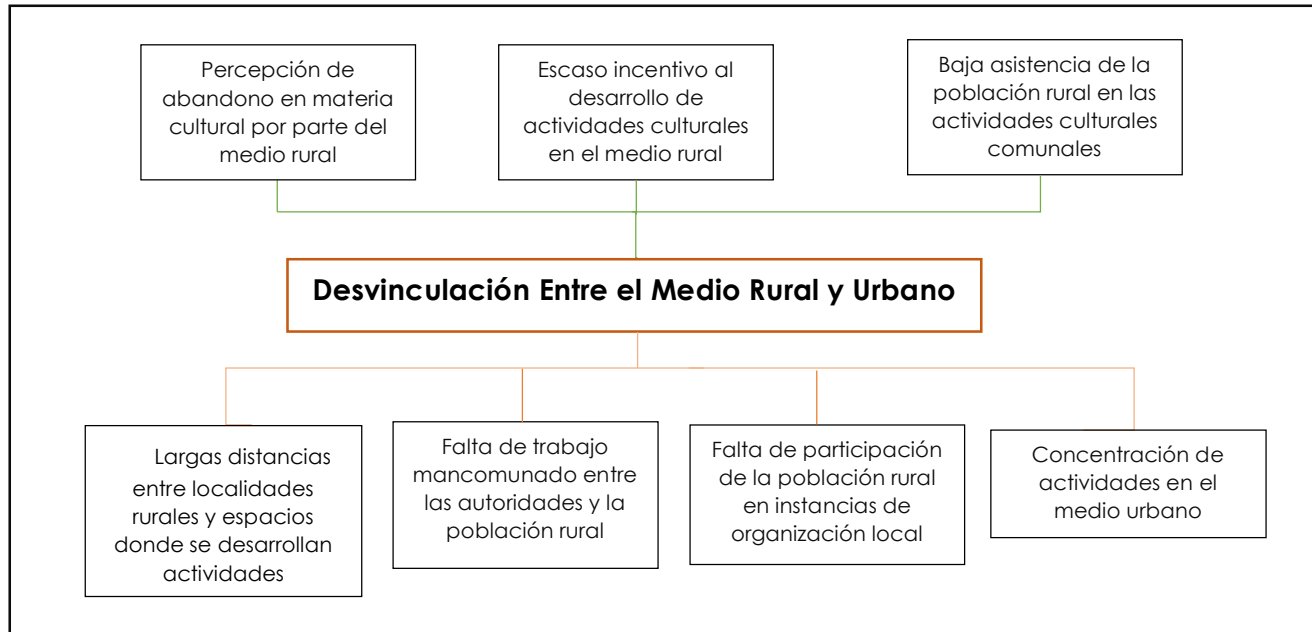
Percepción de abandono en materia cultural por parte del medio rural

Escaso incentivo al desarrollo de actividades culturales en el medio rural

Baja asistencia de la población rural en las actividades culturales comunales

Desvinculación Entre el Medio Rural y Urbano

Largas distancias entre localidades rurales y espacios donde se desarrollan actividades

Falta de trabajo mancomunado entre las autoridades y la población rural

Falta de participación de la población rural en instancias de organización local

Concentración de actividades en el medio urbano